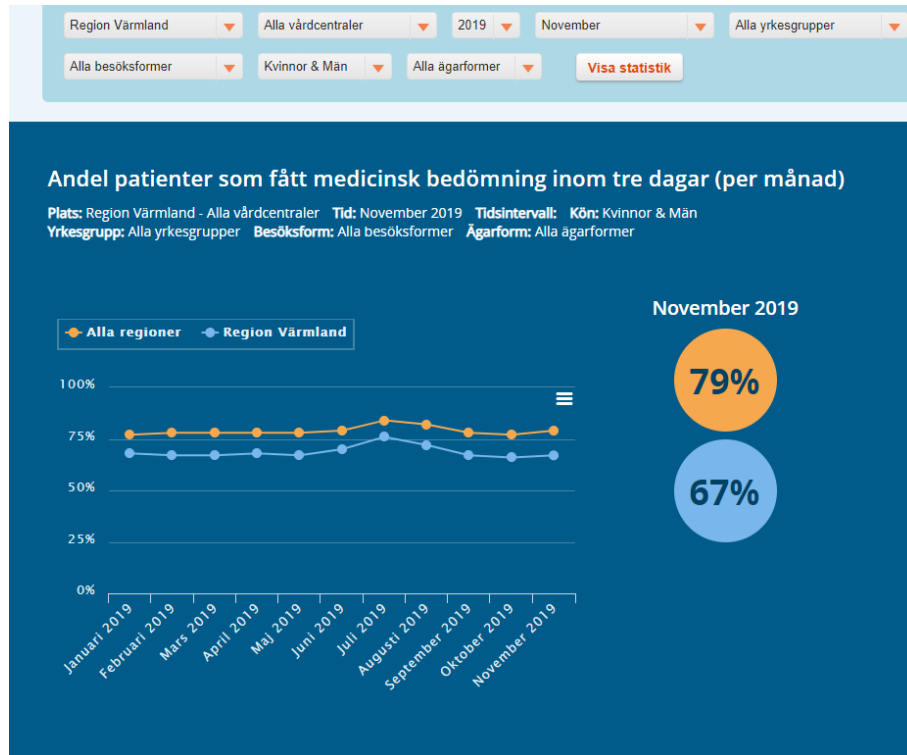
Region Värmland
Alla vårdcentraler
2019
November
Alla yrkesgrupper
Alla besöksformer
Kvinnor & Män
Alla ägarformer
Visa statistik

Andel patienter som fått medicinsk bedömning inom tre dagar (per månad)

Plats: Region Värmland - Alla vårdcentraler Tid: November 2019 Tidsintervall: Kön: Kvinnor & Män
Yrkesgrupp: Alla yrkesgrupper Besöksform: Alla besöksformer Ägarform: Alla ägarformer

Alla regioner
Region Värmland

100%
75%
50%
25%
0%

Januari 2019
Februari 2019
Mars 2019
April 2019
Maj 2019
Juni 2019
Juli 2019
Augusti 2019
September 2019
Oktober 2019
November 2019

November 2019
79%
67%